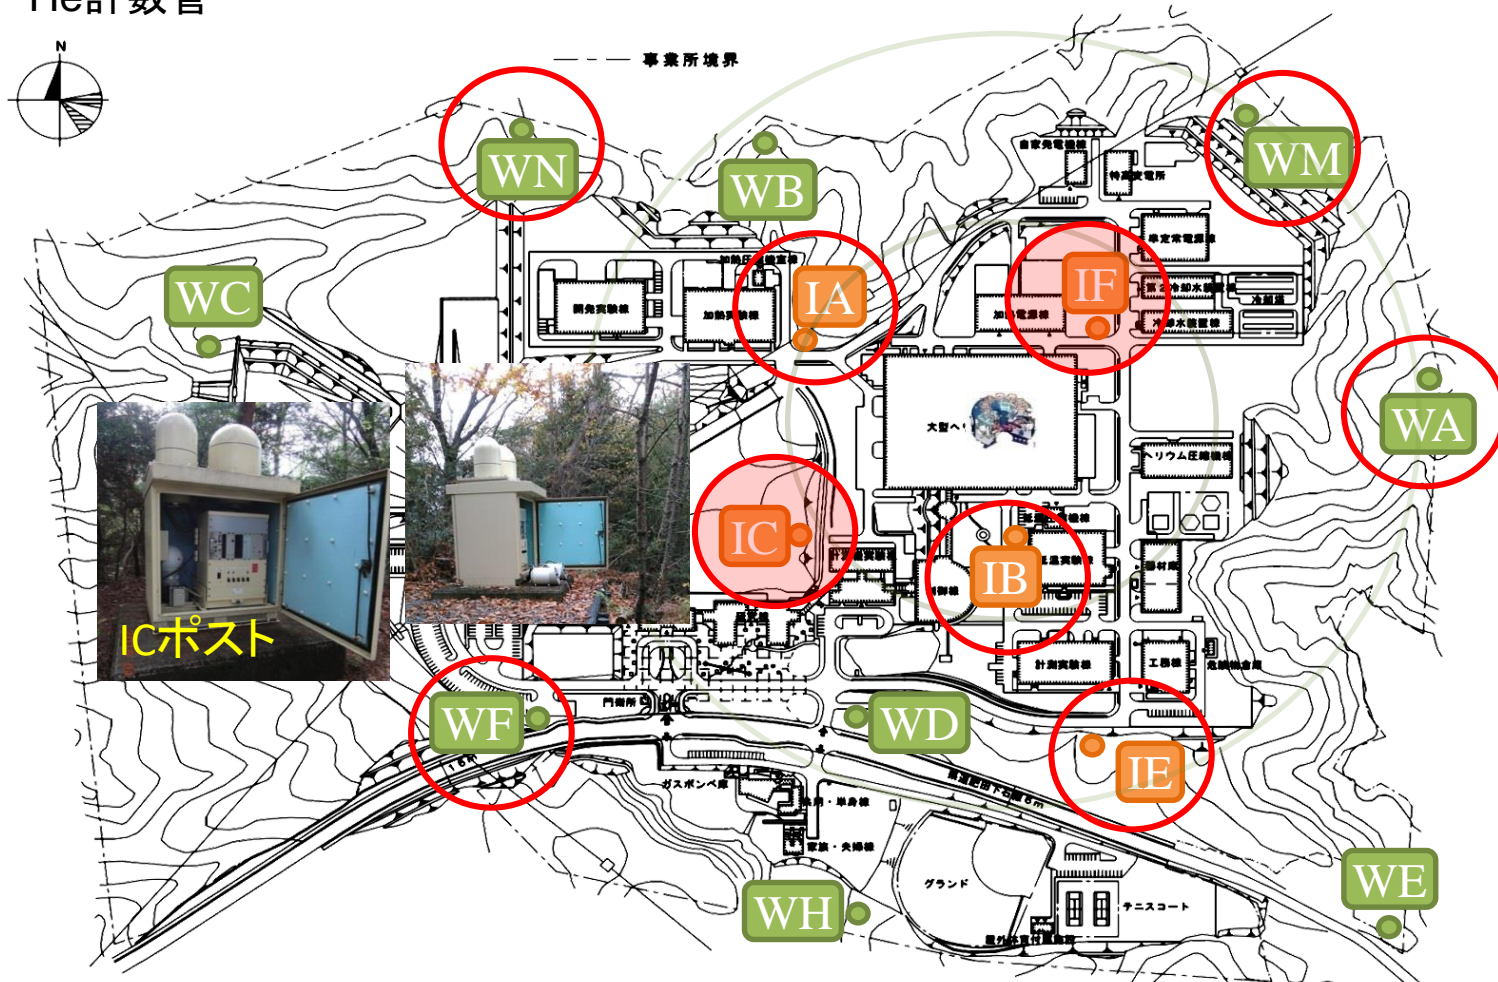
He計数管

N

事業所境界

WN

WB

WM

WC

IA

IF

WA

IC

IB

ICポスト

WF

WD

IE

WE

WH

自家発電機棟

特高変電所

非定常電源棟

開発実験棟

加熱実験棟

加熱電源棟

冷却水設備棟

冷却塔

大型ヘリカル

ヘリウム圧縮機棟

計測実験棟

計測実験棟

超高温実験棟

資材庫

工作棟

危険物倉庫

門衛所

ガスボンベ庫

独身・単身棟

家族・夫婦棟

グランド

テニスコート

屋外体育付属施設